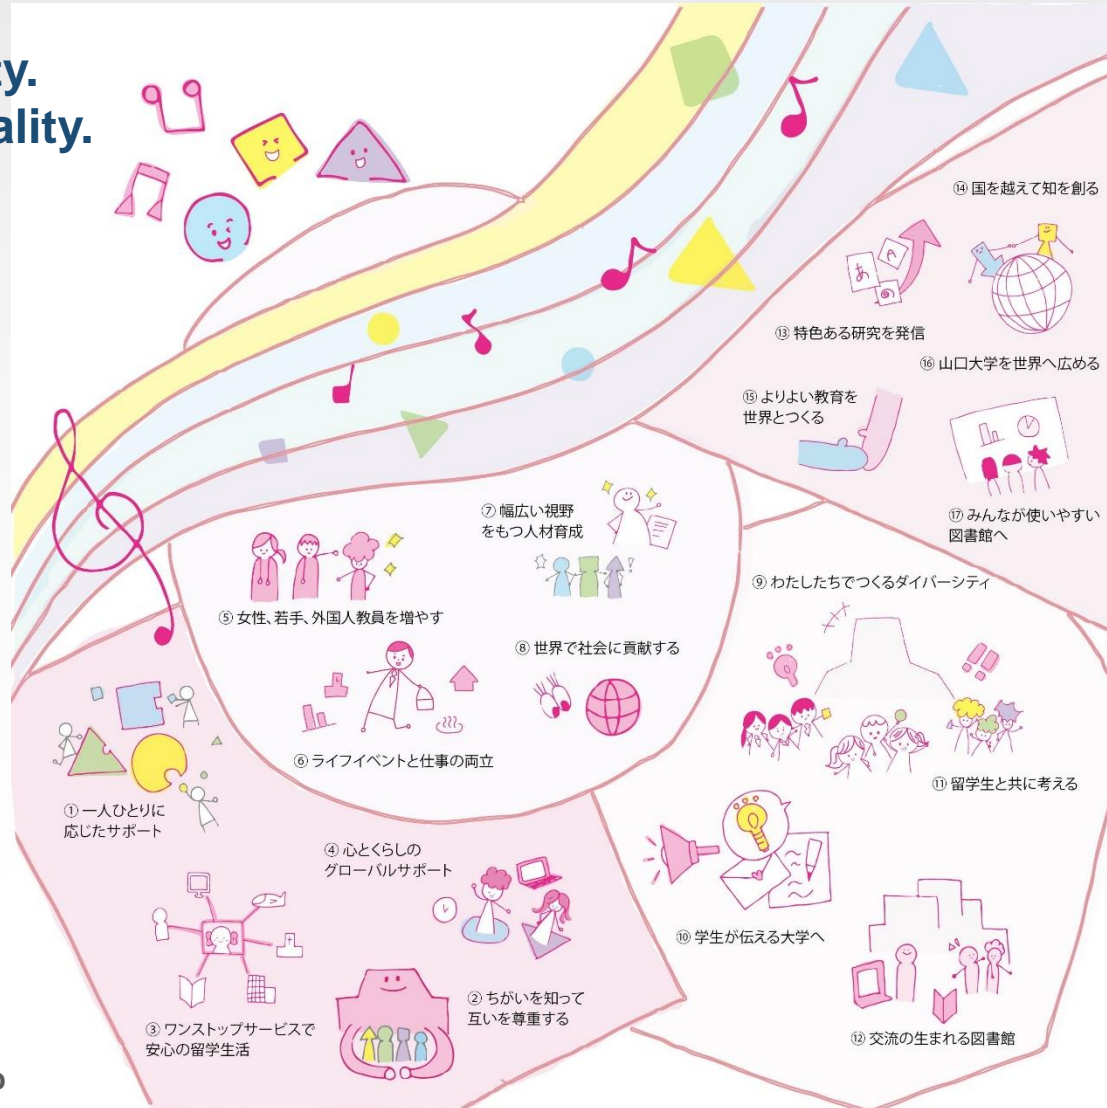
y.
ality.

⑭ 国を越えて知を創る

⑬ 特色ある研究を発信

⑯ 山口大学を世界へ広める

⑮ よりよい教育を世界とつくる

⑰ みんなが使いやすい図書館へ

⑦ 幅広い視野をもつ人材育成

⑤ 女性、若手、外国人教員を増やす

⑨ わたしたちでつくるダイバーシティ

⑧ 世界で社会に貢献する

⑥ ライフイベントと仕事の両立

⑪ 留学生と共に考える

① 一人ひとりに応じたサポート

④ 心とくらしのグローバルサポート

⑩ 学生が伝える大学へ

② ちがいを知って互いを尊重する

③ ワンストップサービスで安心の留学生活

⑫ 交流の生まれる図書館